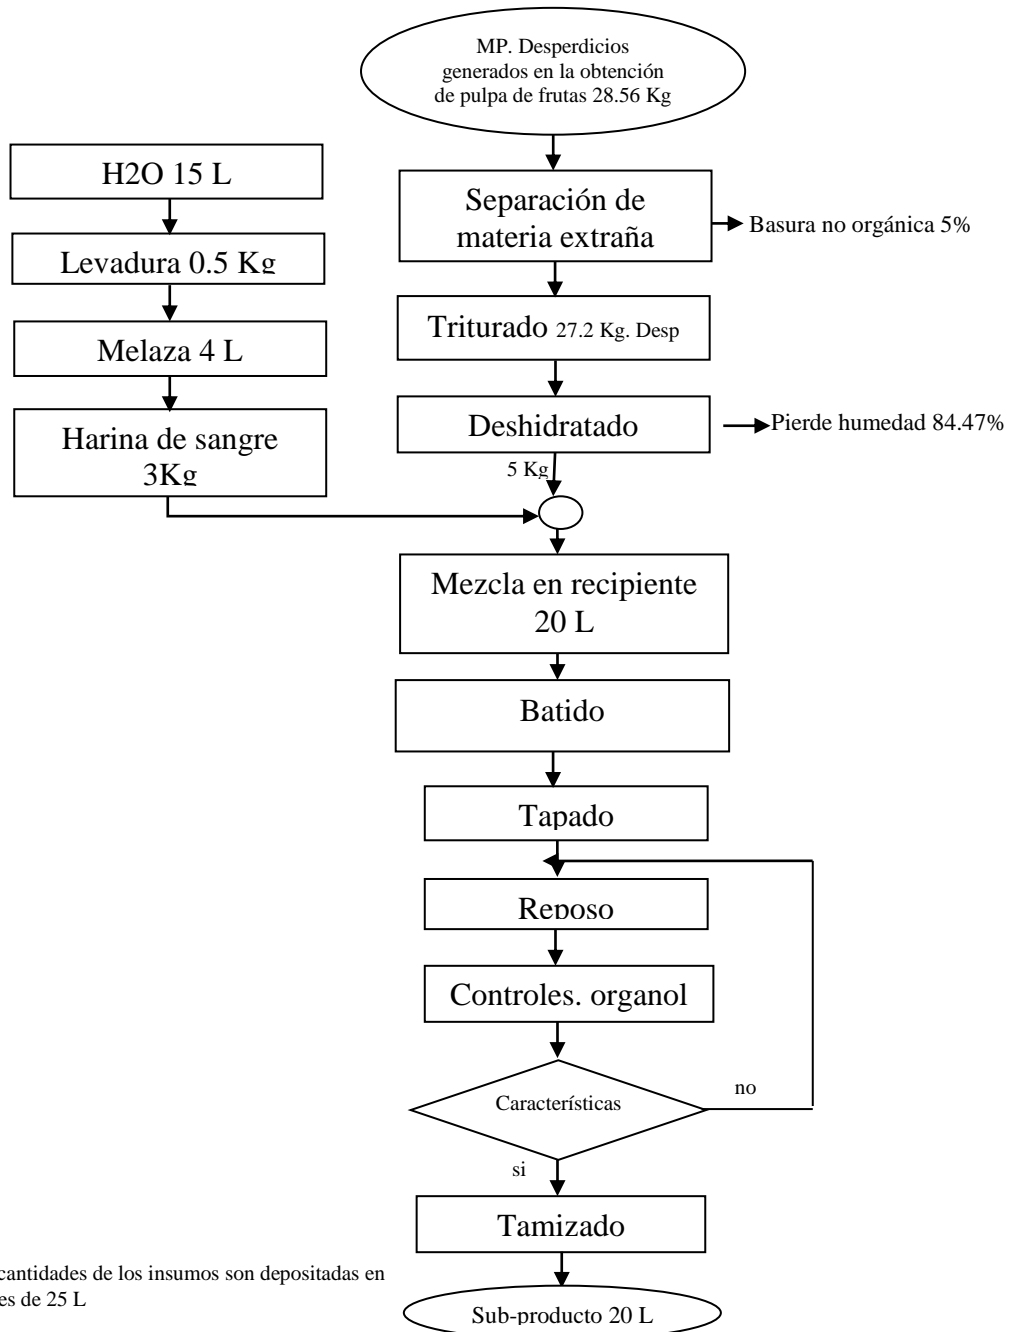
MP. Desperdicios generados en la obtención de pulpa de frutas 28.56 Kg

H2O 15 L

Levadura 0.5 Kg

Melaza 4 L

Harina de sangre 3Kg

Separación de materia extraña

Basura no orgánica 5%

Triturado 27.2 Kg. Desp

Deshidratado

Pierde humedad 84.47%

5 Kg

Mezcla en recipiente 20 L

Batido

Tapado

Reposo

Controles. organol

Características

no

si

Tamizado

Sub-producto 20 L

cantidades de los insumos son depositadas en es de 25 L